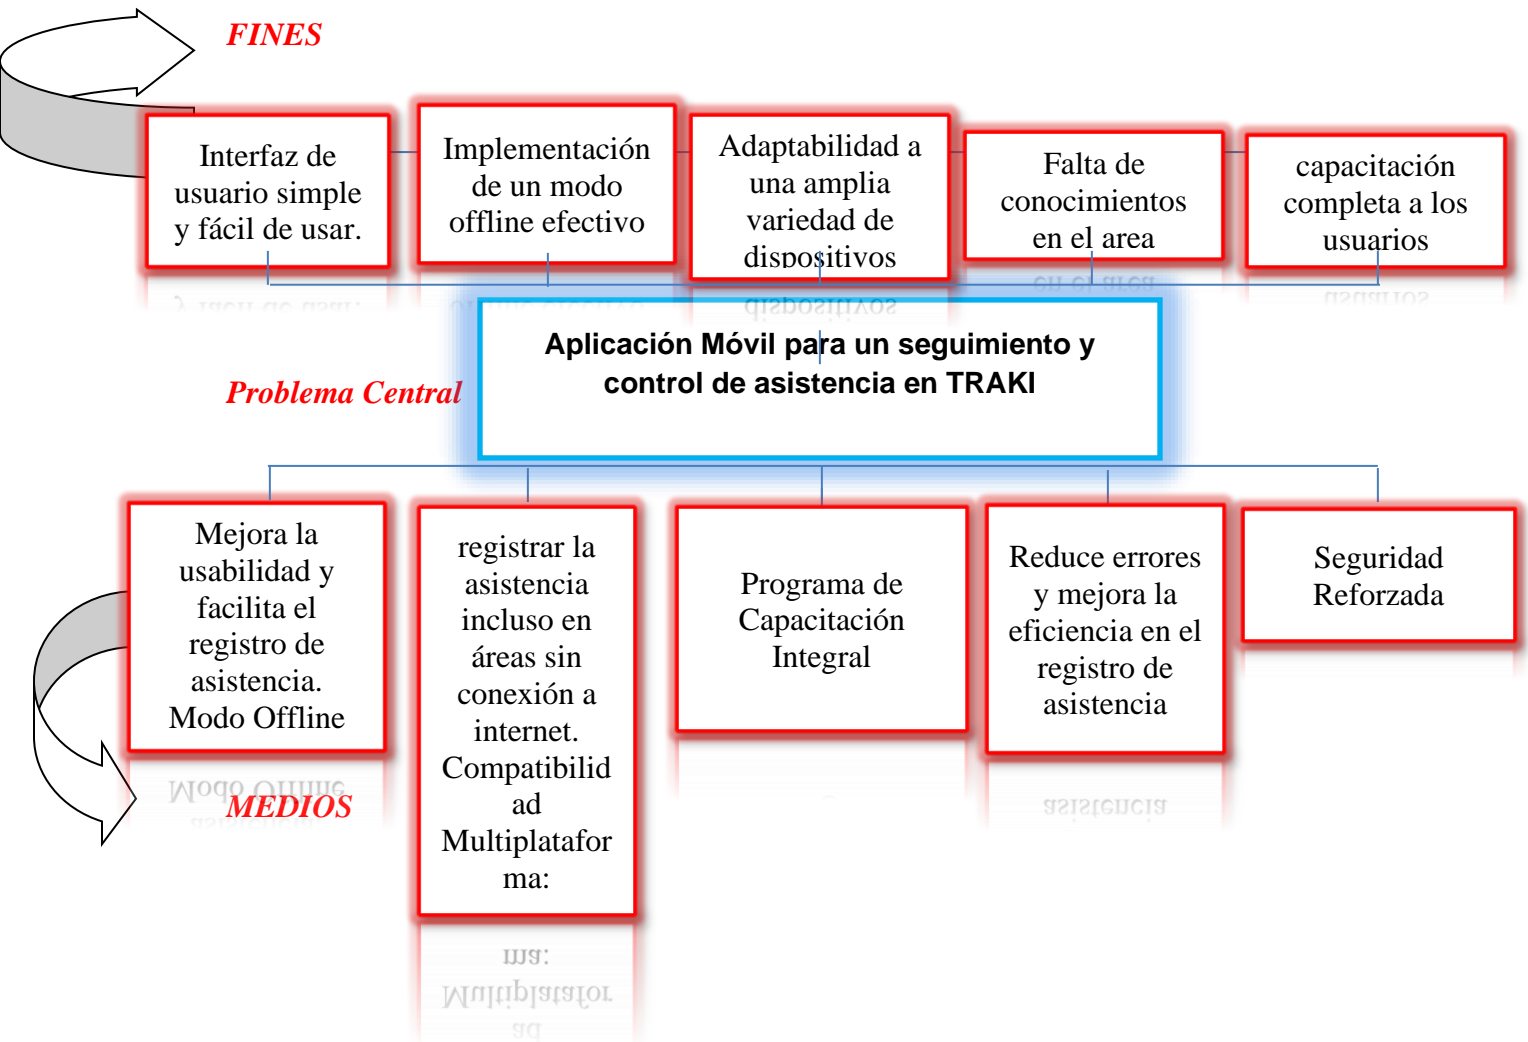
FINES

Interfaz de usuario simple y fácil de usar.

Implementación de un modo offline efectivo

Adaptabilidad a una amplia variedad de dispositivos

Falta de conocimientos en el area

capacitación completa a los usuarios

Problema Central

Aplicación Móvil para un seguimiento y control de asistencia en TRAKI

Mejora la usabilidad y facilita el registro de asistencia. Modo Offline

registrar la asistencia incluso en áreas sin conexión a internet. Compatibilidad Multiplataforma:

Programa de Capacitación Integral

Reduce errores y mejora la eficiencia en el registro de asistencia

Seguridad Reforzada

MEDIOS